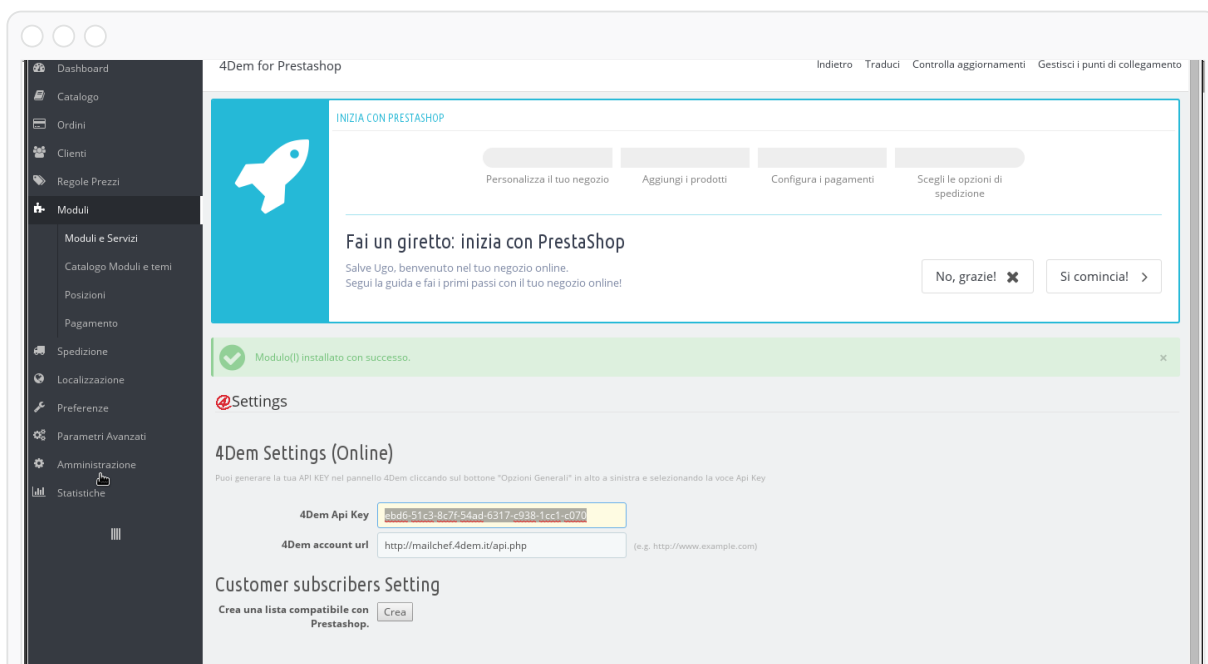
Dashboard
Catalogo
Ordini
Clienti
Regole Prezzi
Moduli
Moduli e Servizi
Catalogo Moduli e temi
Posizioni
Pagamento
Spedizione
Localizzazione
Preferenze
Parametri Avanzati
Amministrazione
Statistiche

4Dem for Prestashop

Indietro Traduci Controlla aggiornamenti Gestisci i punti di collegamento

INIZIA CON PRESTASHOP

Personalizza il tuo negozio
Aggiungi i prodotti
Configura i pagamenti
Scegli le opzioni di spedizione

Fai un giretto: inizia con PrestaShop

Salve Ugo, benvenuto nel tuo negozio online.
Segui la guida e fai i primi passi con il tuo negozio online!

No, grazie!
Si comincia!

Modulo(I) installato con successo.

Settings

4Dem Settings (Online)

Puoi generare la tua API KEY nel pannello 4Dem cliccando sul bottone "Opzioni Generali" in alto a sinistra e selezionando la voce Api Key

4Dem Api Key ebd6-51c3-8c7f-54ad-6317-c938-1cc1-c070

4Dem account url http://mailchef.4dem.it/api.php (e.g. http://www.example.com)

Customer subscribers Setting

Crea una lista compatibile con Prestashop. Crea